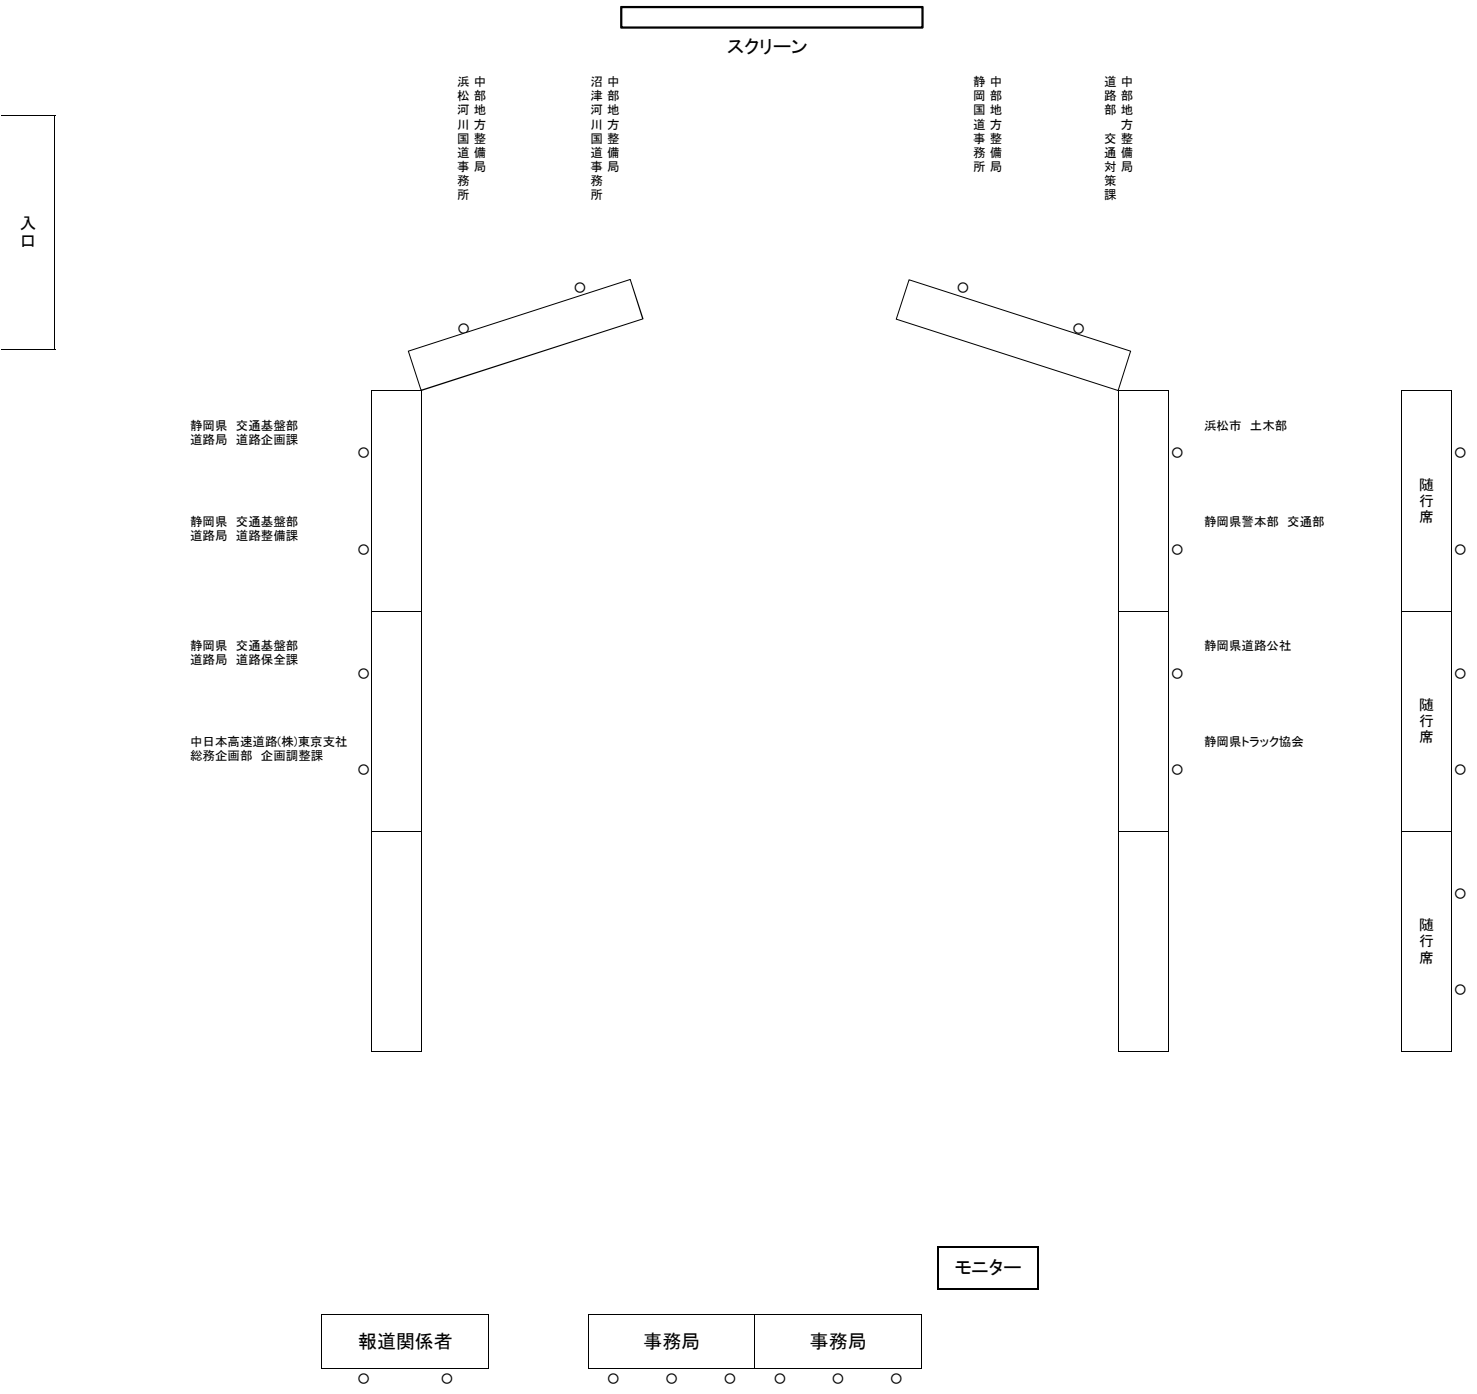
スクリーン

入口

中部地方整備局
浜松河川国道事務所

中部地方整備局
沼津河川国道事務所

中部地方整備局
静岡国道事務所

中部地方整備局
道路部　交通対策課

静岡県　交通基盤部
道路局　道路企画課

静岡県　交通基盤部
道路局　道路整備課

静岡県　交通基盤部
道路局　道路保全課

中日本高速道路(株)東京支社
総務企画部　企画調整課

浜松市　土木部

静岡県警本部　交通部

静岡県道路公社

静岡県トラック協会

随行席

随行席

随行席

モニター

報道関係者

事務局

事務局